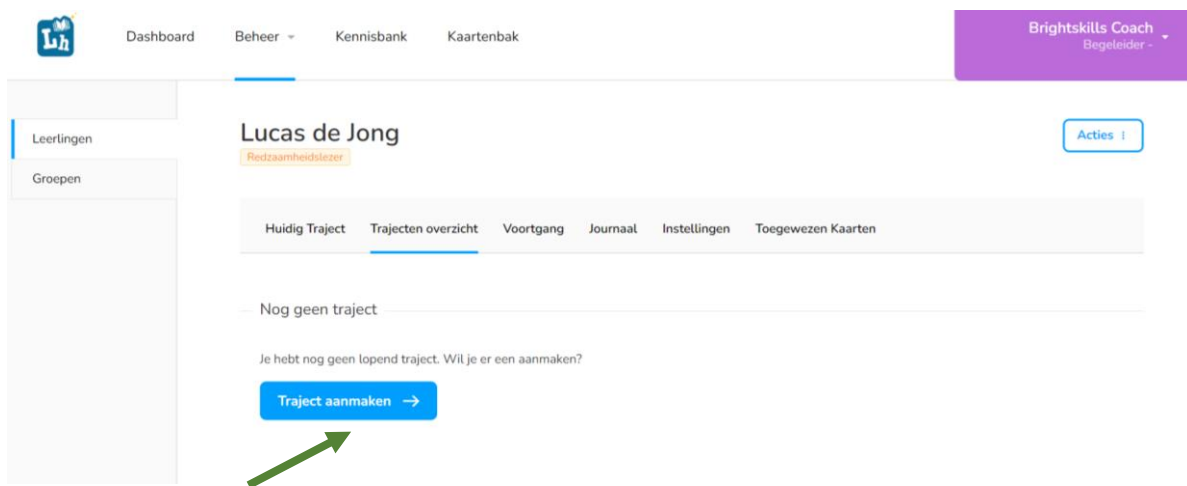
Lh

Dashboard Beheer Kennisbank Kaartenbak

Brightskills Coach
Begeleider -

Leerlingen
Groepen

Lucas de Jong
Redzaamheidslezer

Acties

Huidig Traject Trajecten overzicht Voortgang Journaal Instellingen Toegewezen Kaarten

Nog geen traject

Je hebt nog geen lopend traject. Wil je er een aanmaken?

Traject aanmaken →